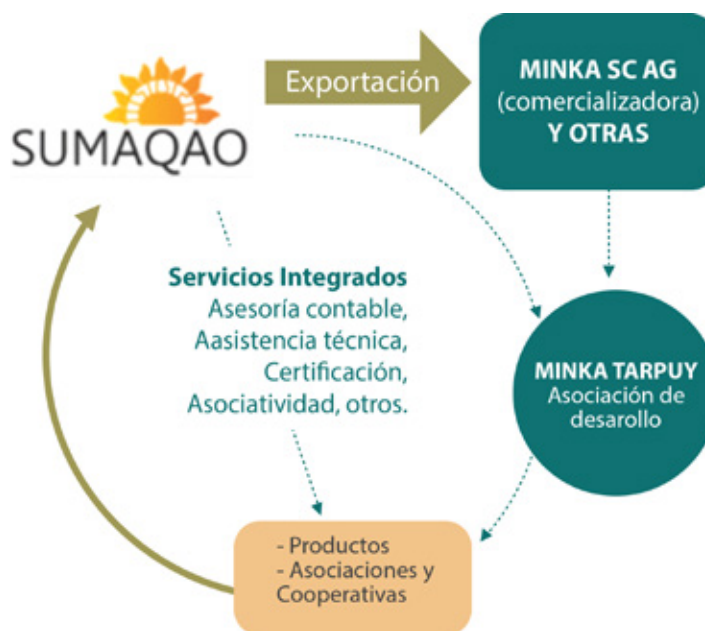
SUMAQAO

Exportación

MINKA SC AG
(comercializadora)
Y OTRAS

Servicios Integrados
Asesoría contable,
Aasistencia técnica,
Certificación,
Asociatividad, otros.

MINKA TARPUY
Asociación de desarollo

- Productos
- Asociaciones y Cooperativas